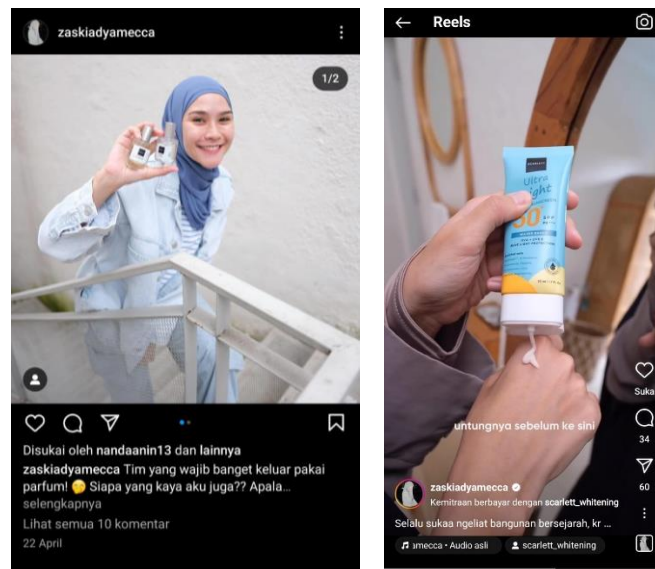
zaskiadyamecca

1/2

Disukai oleh nandaanin13 dan lainnya

zaskiadyamecca Tim yang wajib banget keluar pakai parfum! 😏 Siapa yang kaya aku juga?? Apala... selengkapnya

Lihat semua 10 komentar

22 April

Reels

Ultra Light

30

untungnya sebelum ke sini

Suka

34

60

zaskiadyamecca

Kemitraan berbayar dengan scarlett_whitening

Selalu sukaa ngeliat bangunan bersejarah, kr ...

amecca • Audio asli

scarlett_whitening